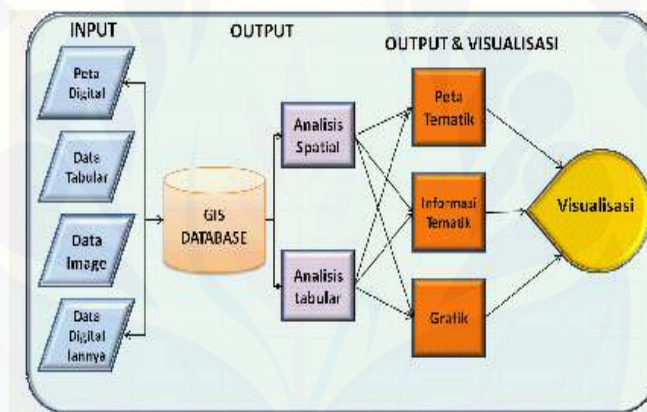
INPUT

OUTPUT

OUTPUT & VISUALISASI

Peta Digital

Data Tabular

Data Image

Data Digital lainnya

GIS DATABASE

Analisis Spatial

Analisis tabular

Peta Tematik

Informasi Tematik

Grafik

Visualisasi